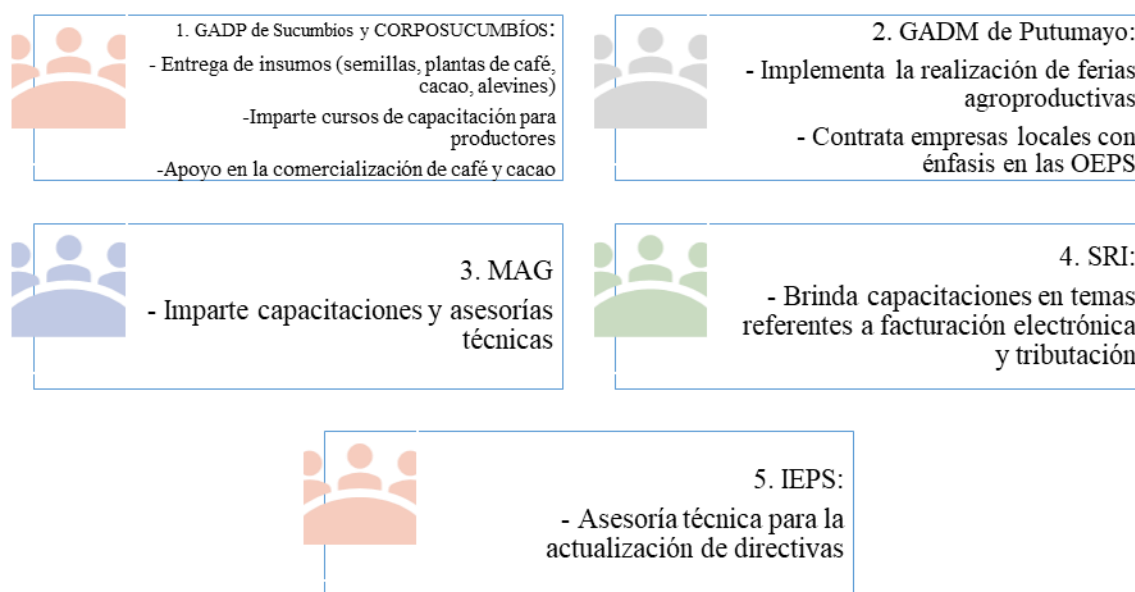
1. GADP de Sucumbios y CORPOSUCUMBÍOS:

- Entrega de insumos (semillas, plantas de café, cacao, alevines)

-Imparte cursos de capacitación para productores

-Apoyo en la comercialización de café y cacao

2. GADM de Putumayo:

- Implementa la realización de ferias agroproductivas

- Contrata empresas locales con énfasis en las OEPS

3. MAG

- Imparte capacitaciones y asesorías técnicas

4. SRI:

- Brinda capacitaciones en temas referentes a facturación electrónica y tributación

5. IEPS:

- Asesoría técnica para la actualización de directivas